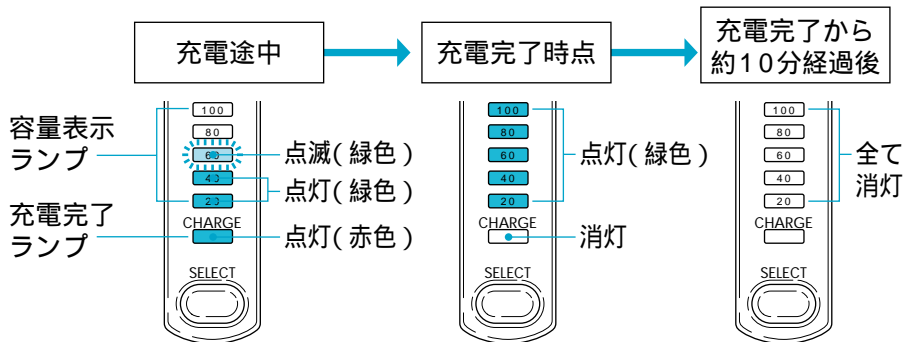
充電途中

充電完了時点

充電完了から
約10分経過後

容量表示
ランプ

100
80
60
40
20

点滅(緑色)
点灯(緑色)

充電完了
ランプ

CHARGE

点灯(赤色)

SELECT

100
80
60
40
20

点灯(緑色)

CHARGE

消灯

SELECT

100
80
60
40
20

全て
消灯

CHARGE

SELECT